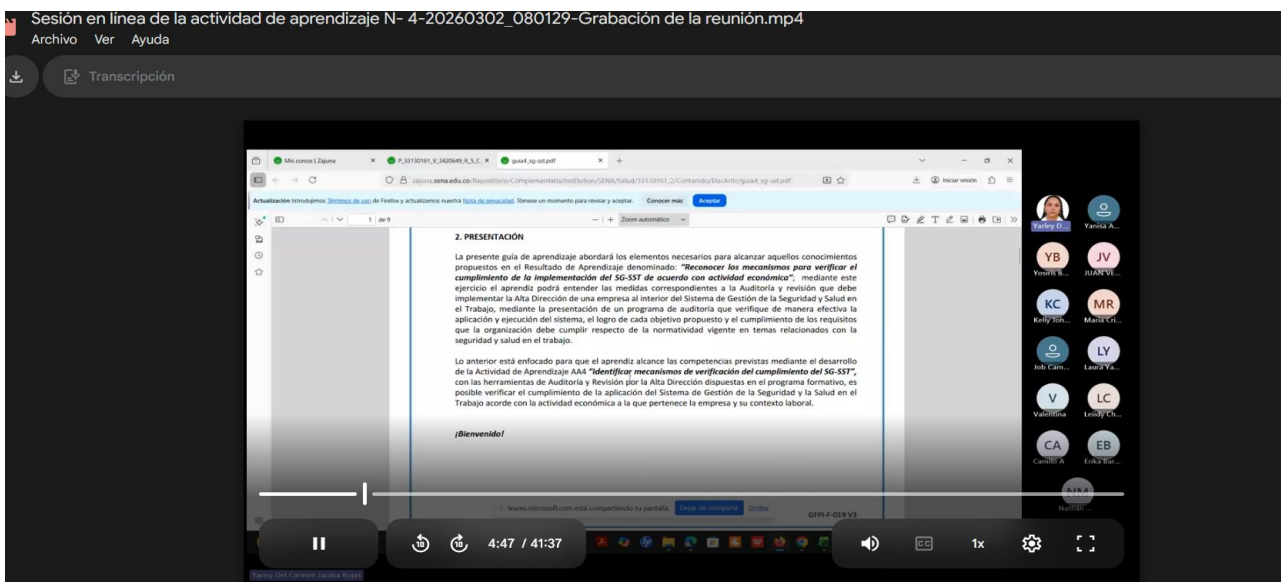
Sesión en línea de la actividad de aprendizaje N- 4-20260302_080129-Grabación de la reunión.mp4
Archivo Ver Ayuda

Transcripción

Mis cursos | Zajuna
P_33130161_V_3420649_R_S_C
guia4_sg-sst.pdf

zajuna.sena.edu.co/Repositorio/Complementaria/Institution/SENA/Salud/33130161_2/Contenido/DocArtic/guia4_sg-sst.pdf

Iniciar sesión

Actualización Introdujimos Términos de uso de Firefox y actualizamos nuestra Nota de privacidad. Tómese un momento para revisar y aceptar. Conocer más Aceptar

1 de 9 Zoom automático

2. PRESENTACIÓN

La presente guía de aprendizaje abordará los elementos necesarios para alcanzar aquellos conocimientos propuestos en el Resultado de Aprendizaje denominado: "Reconocer los mecanismos para verificar el cumplimiento de la implementación del SG-SST de acuerdo con actividad económica"; mediante este ejercicio el aprendiz podrá entender las medidas correspondientes a la Auditoría y revisión que debe implementar la Alta Dirección de una empresa al interior del Sistema de Gestión de la Seguridad y Salud en el Trabajo, mediante la presentación de un programa de auditoría que verifique de manera efectiva la aplicación y ejecución del sistema, el logro de cada objetivo propuesto y el cumplimiento de los requisitos que la organización debe cumplir respecto de la normatividad vigente en temas relacionados con la seguridad y salud en el trabajo.

Lo anterior está enfocado para que el aprendiz alcance las competencias previstas mediante el desarrollo de la Actividad de Aprendizaje AA4 "Identificar mecanismos de verificación del cumplimiento del SG-SST", con las herramientas de Auditoría y Revisión por la Alta Dirección dispuestas en el programa formativo, es posible verificar el cumplimiento de la aplicación del Sistema de Gestión de la Seguridad y la Salud en el Trabajo acorde con la actividad económica a la que pertenece la empresa y su contexto laboral.

¡Bienvenido!

teams.microsoft.com está compartiendo tu pantalla. Dejar de compartir Ocultar

GFPI-F-019 V3

Yarley D... Yanisa A...
YB Yosiris B... JV JUAN VE...
KC Kelly Joh... MR María Cri...
Job Cam... LY Laura Ya...
V Valentina LC Leidy Ch...
CA Camilo A EB Erika Bar...
NM Nathan...

Yarley Del Carmen Jaraba Rojas

4:47 / 41:37
1x